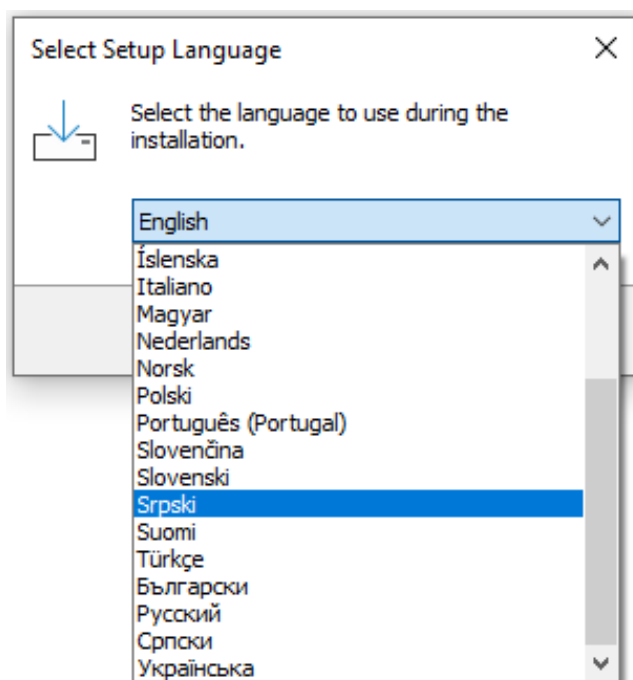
Select Setup Language

Select the language to use during the installation.

English

Íslenska
Italiano
Magyar
Nederlands
Norsk
Polski
Português (Portugal)
Slovenčina
Slovenski
Srpski
Suomi
Türkçe
Български
Русский
Српски
Українська